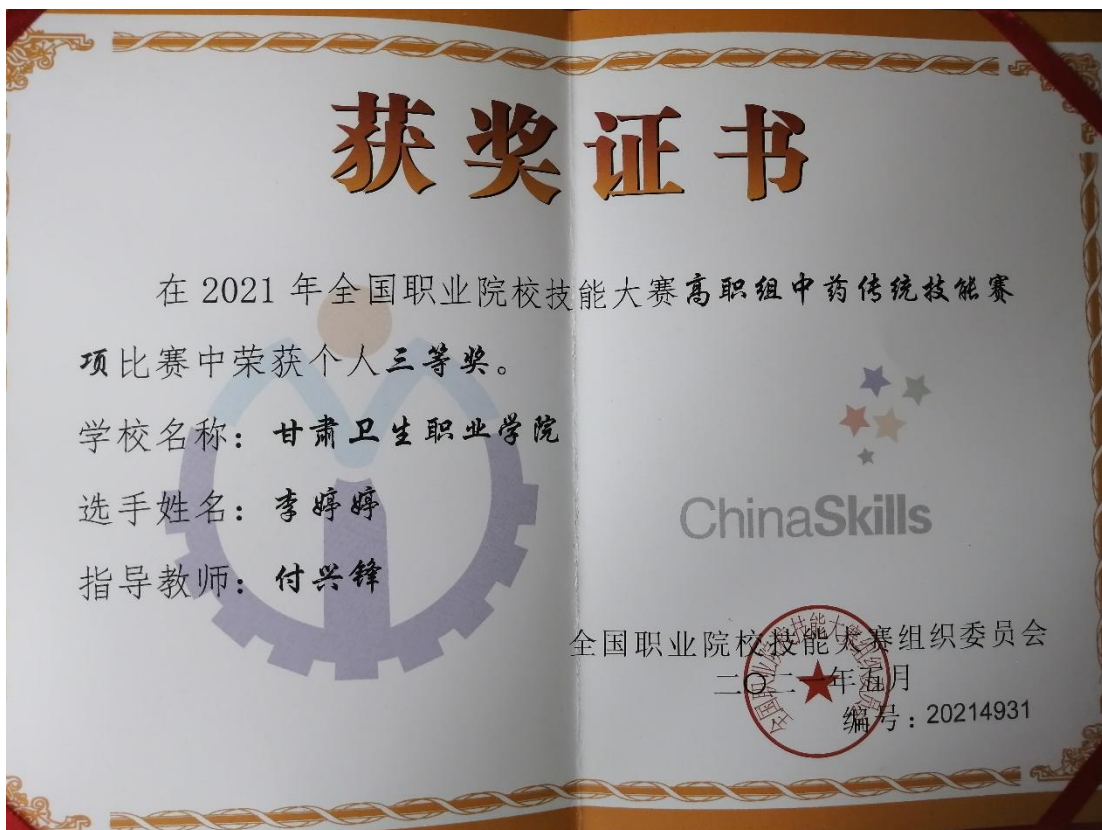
获奖证书

在 2021 年全国职业院校技能大赛高职组中药传统技能赛项比赛中荣获个人三等奖。

学校名称：甘肃卫生职业学院

选手姓名：李婷婷

指导教师：付兴锋

ChinaSkills

全国职业院校技能大赛组织委员会
二〇二一年五月
编号：20214931

全国职业院校技能大赛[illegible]